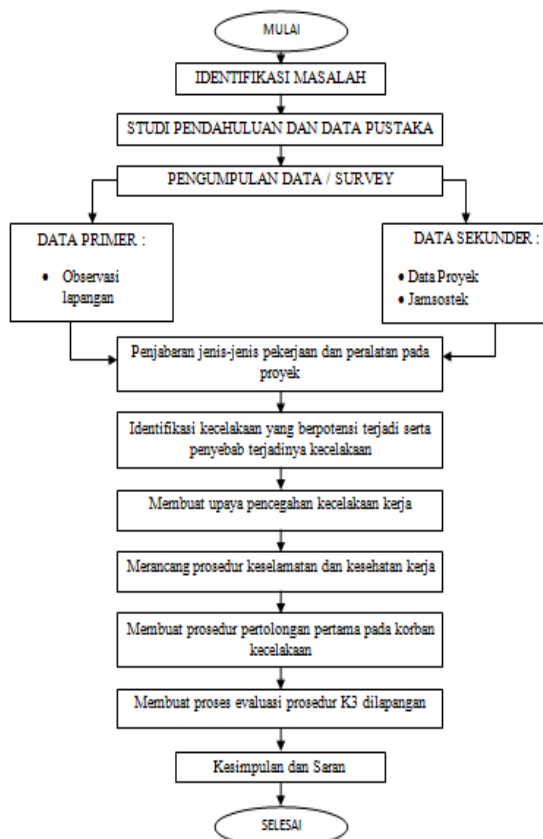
MULAI

IDENTIFIKASI MASALAH

STUDI PENDAHULUAN DAN DATA PUSTAKA

PENGUMPULAN DATA / SURVEY

DATA PRIMER :

• Observasi lapangan

DATA SEKUNDER :

• Data Proyek
• Jamsostek

Penjabaran jenis-jenis pekerjaan dan peralatan pada proyek

Identifikasi kecelakaan yang berpotensi terjadi serta penyebab terjadinya kecelakaan

Membuat upaya pencegahan kecelakaan kerja

Merancang prosedur keselamatan dan kesehatan kerja

Membuat prosedur pertolongan pertama pada korban kecelakaan

Membuat proses evaluasi prosedur K3 dilapangan

Kesimpulan dan Saran

SELESAI